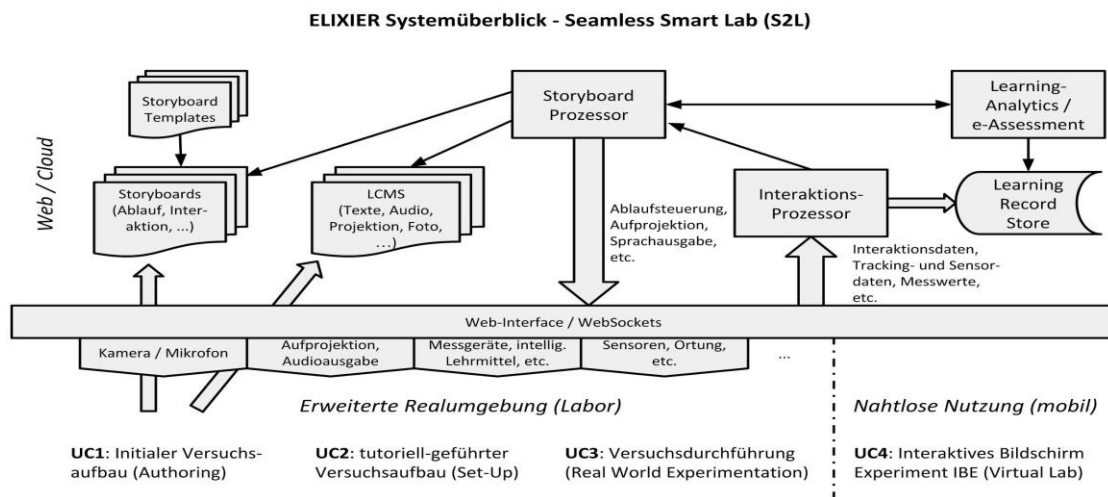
ELIXIER Systemüberblick - Seamless Smart Lab (S2L)

Web / Cloud

Storyboard Templates

Storyboard Prozessor

Learning-Analytics / e-Assessment

Storyboards (Ablauf, Interaktion, ...)

LCMS (Texte, Audio, Projektion, Foto, ...)

Ablaufsteuerung, Aufprojektion, Sprachausgabe, etc.

Interaktions-Prozessor

Learning Record Store

Interaktionsdaten, Tracking- und Sensordaten, Messwerte, etc.

Web-Interface / WebSockets

Kamera / Mikrofon

Aufprojektion, Audioausgabe

Messgeräte, intellig. Lehrmittel, etc.

Sensoren, Ortung, etc.

...

Erweiterte Realumgebung (Labor)

Nahtlose Nutzung (mobil)

UC1: Initialer Versuchsaufbau (Authoring)

UC2: tutoriell-geführter Versuchsaufbau (Set-Up)

UC3: Versuchsdurchführung (Real World Experimentation)

UC4: Interaktives Bildschirm Experiment IBE (Virtual Lab)